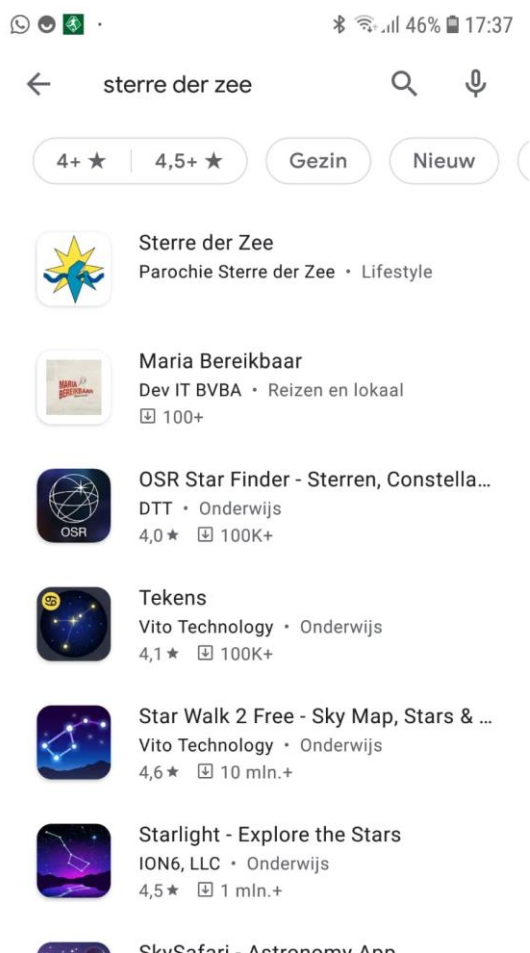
46% 17:37

sterre der zee

4+ ★ 4,5+ ★ Gezin Nieuw

Sterre der Zee
Parochie Sterre der Zee • Lifestyle

MARIA BEREIKBAAR

Maria Bereikbaar
Dev IT BVBA • Reizen en lokaal
100+

OSR

OSR Star Finder - Sterren, Constella...
DTT • Onderwijs
4,0 ★ 100K+

Tekens
Vito Technology • Onderwijs
4,1 ★ 100K+

Star Walk 2 Free - Sky Map, Stars & ...
Vito Technology • Onderwijs
4,6 ★ 10 mln.+

Starlight - Explore the Stars
ION6, LLC • Onderwijs
4,5 ★ 1 mln.+

SkySafari - Astronomy App